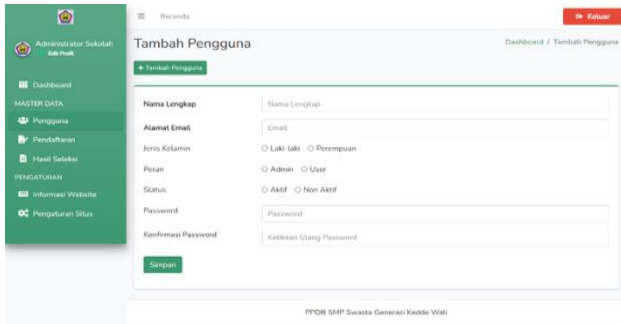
Beranda

Keluar

Administrator Sekolah
Edit Profil

Dashboard
MASTER DATA
Pengguna
Pendaftaran
Hasil Seleksi
PENGATURAN
Informasi Website
Pengaturan Situs

Tambah Pengguna

Dashboard / Tambah Pengguna

+ Tambah Pengguna

Nama Lengkap
Nama Lengkap
Alamat Email
Email
Jenis Kelamin
○ Laki-laki ○ Perempuan
Peran
○ Admin ○ User
Status
○ Aktif ○ Non Aktif
Password
Password
Konfirmasi Password
Ketikkan Ulang Password

Simpan

PPDB SMP Swasta Generasi Kedde Wali